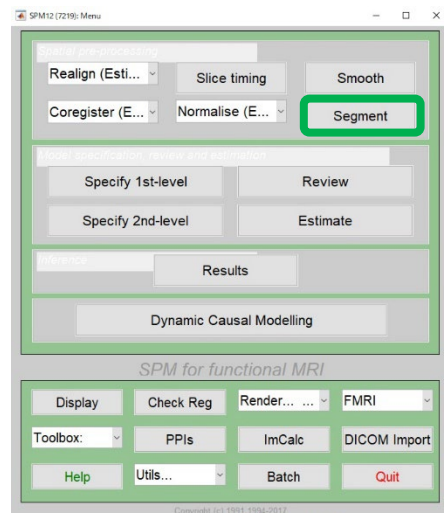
SPM12 (7219): Menu

Spatial pre-processing

Realign (Esti...

Slice timing

Smooth

Coregister (E...

Normalise (E...

Segment

Model specification, review and estimation

Specify 1st-level

Review

Specify 2nd-level

Estimate

Inference

Results

Dynamic Causal Modelling

SPM for functional MRI

Display

Check Reg

Render... ...

FMRI

Toolbox:

PPIs

ImCalc

DICOM Import

Help

Utils...

Batch

Quit

Copyright (c) 1991,1994-2017